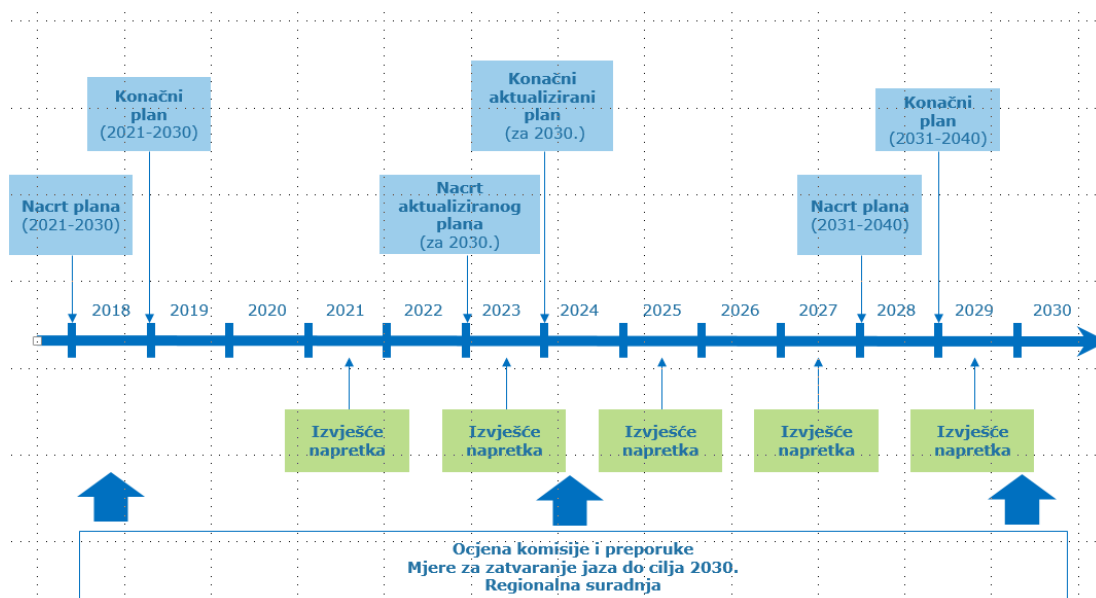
Konačni plan (2021-2030)

Konačni aktualizirani plan (za 2030.)

Konačni plan (2031-2040)

Nacrt plana (2021-2030)

Nacrt aktualiziranog plana (za 2030.)

Nacrt plana (2031-2040)

2018 2019 2020 2021 2022 2023 2024 2025 2026 2027 2028 2029 2030

Izvješće napretka

Izvješće napretka

Izvješće napretka

Izvješće napretka

Izvješće napretka

Ocjena komisije i preporuke
Mjere za zatvaranje jaza do cilja 2030.
Regionalna suradnja